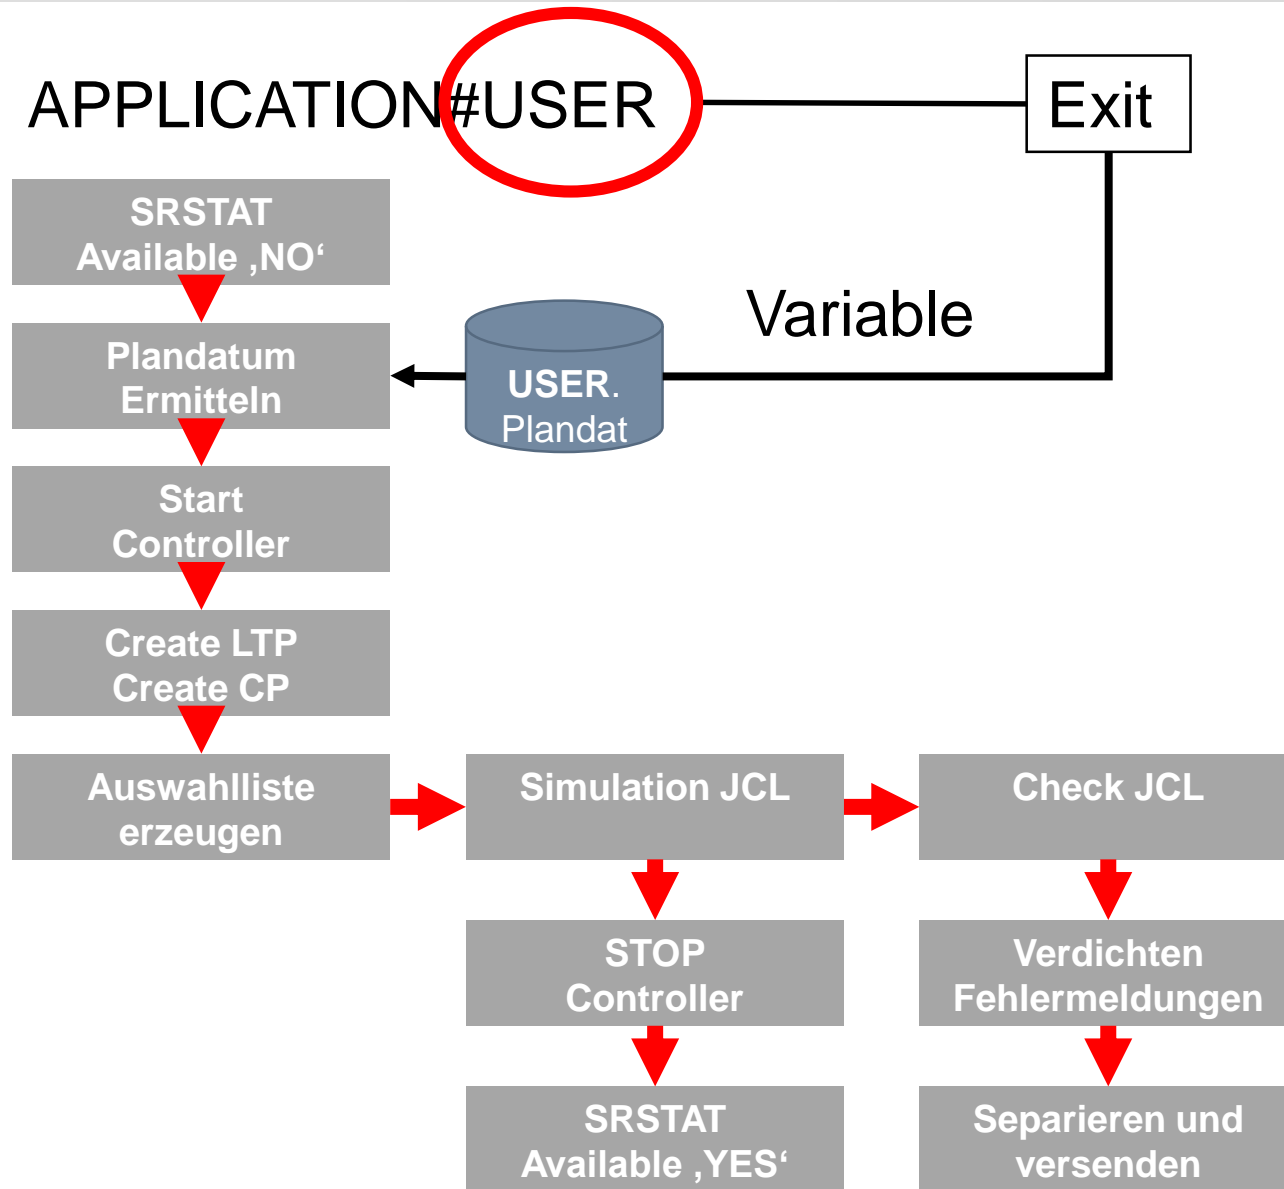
APPLICATION#USER

Exit

Variable

SRSTAT Available ‚NO‘

Plandatum Ermitteln

USER. Plandat

Start Controller

Create LTP Create CP

Auswahlliste erzeugen

Simulation JCL

Check JCL

STOP Controller

Verdichten Fehlermeldungen

SRSTAT Available ‚YES‘

Separieren und versenden